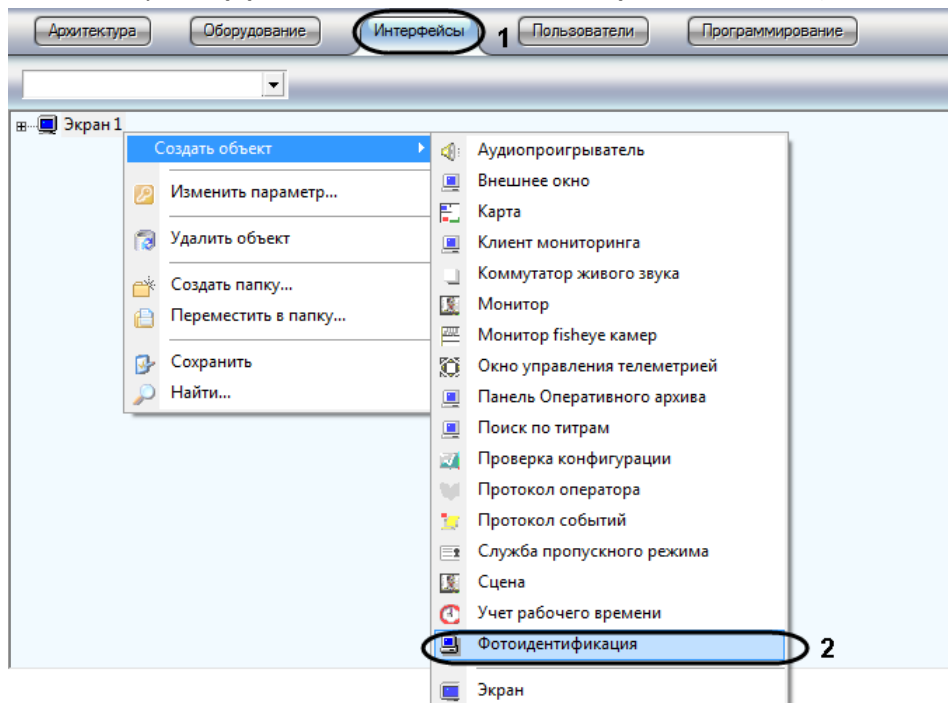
Архитектура Оборудование Интерфейсы 1 Пользователи Программирование

Экран 1

Создать объект
Изменить параметр...
Удалить объект
Создать папку...
Переместить в папку...
Сохранить
Найти...

Аудиопроигрыватель
Внешнее окно
Карта
Клиент мониторинга
Коммутатор живого звука
Монитор
Монитор fisheye камер
Окно управления телеметрией
Панель Оперативного архива
Поиск по титрам
Проверка конфигурации
Протокол оператора
Протокол событий
Служба пропускного режима
Сцена
Учет рабочего времени
Фотоидентификация 2
Экран